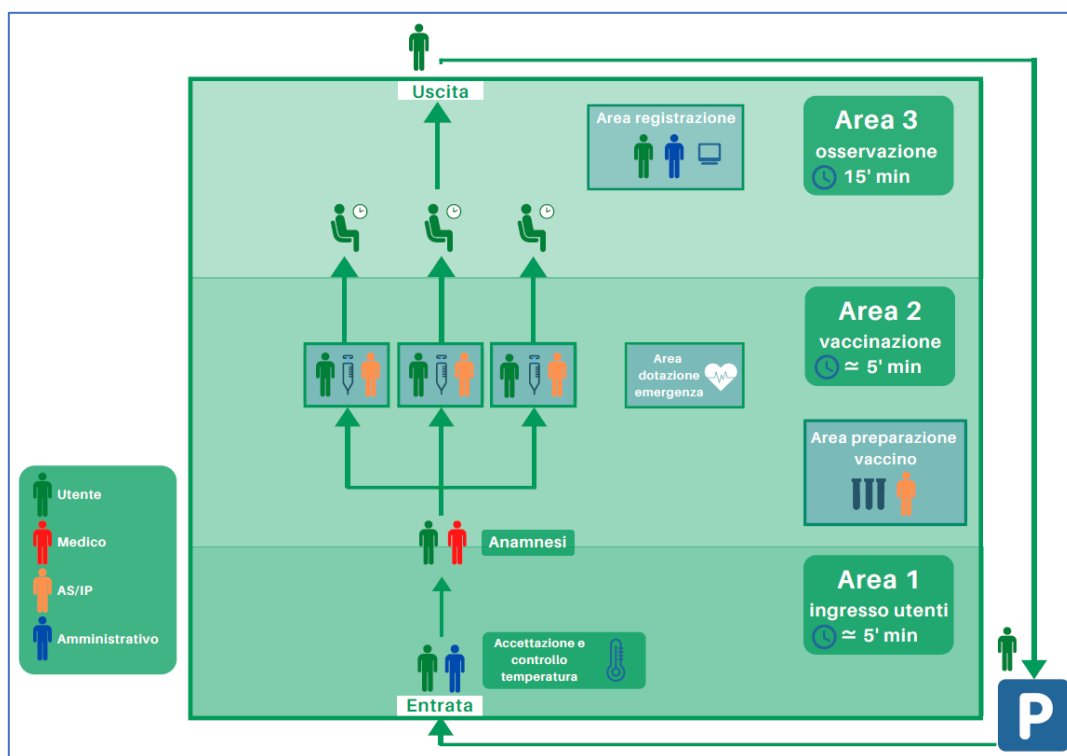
Uscita

Area registrazione

Area 3
osservazione
15' min

Area 2
vaccinazione
≃ 5' min

Area dotazione emergenza

Area preparazione vaccino

Utente

Medico

AS/IP

Amministrativo

Anamnesi

Area 1
ingresso utenti
≃ 5' min

Accettazione e controllo temperatura

Entrata

P